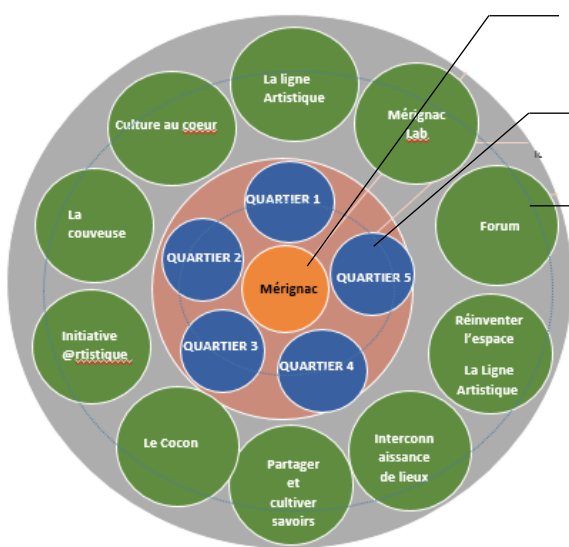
La ligne Artistique

Culture au coeur

Mérignac Lab

La couveuse

Forum

QUARTIER 1

QUARTIER 2

Mérignac

QUARTIER 5

Initiative @rtistique

QUARTIER 3

QUARTIER 4

Réinventer l'espace

La Ligne Artistique

Le Cocon

Partager et cultiver savoirs

Interconnaissance de lieux